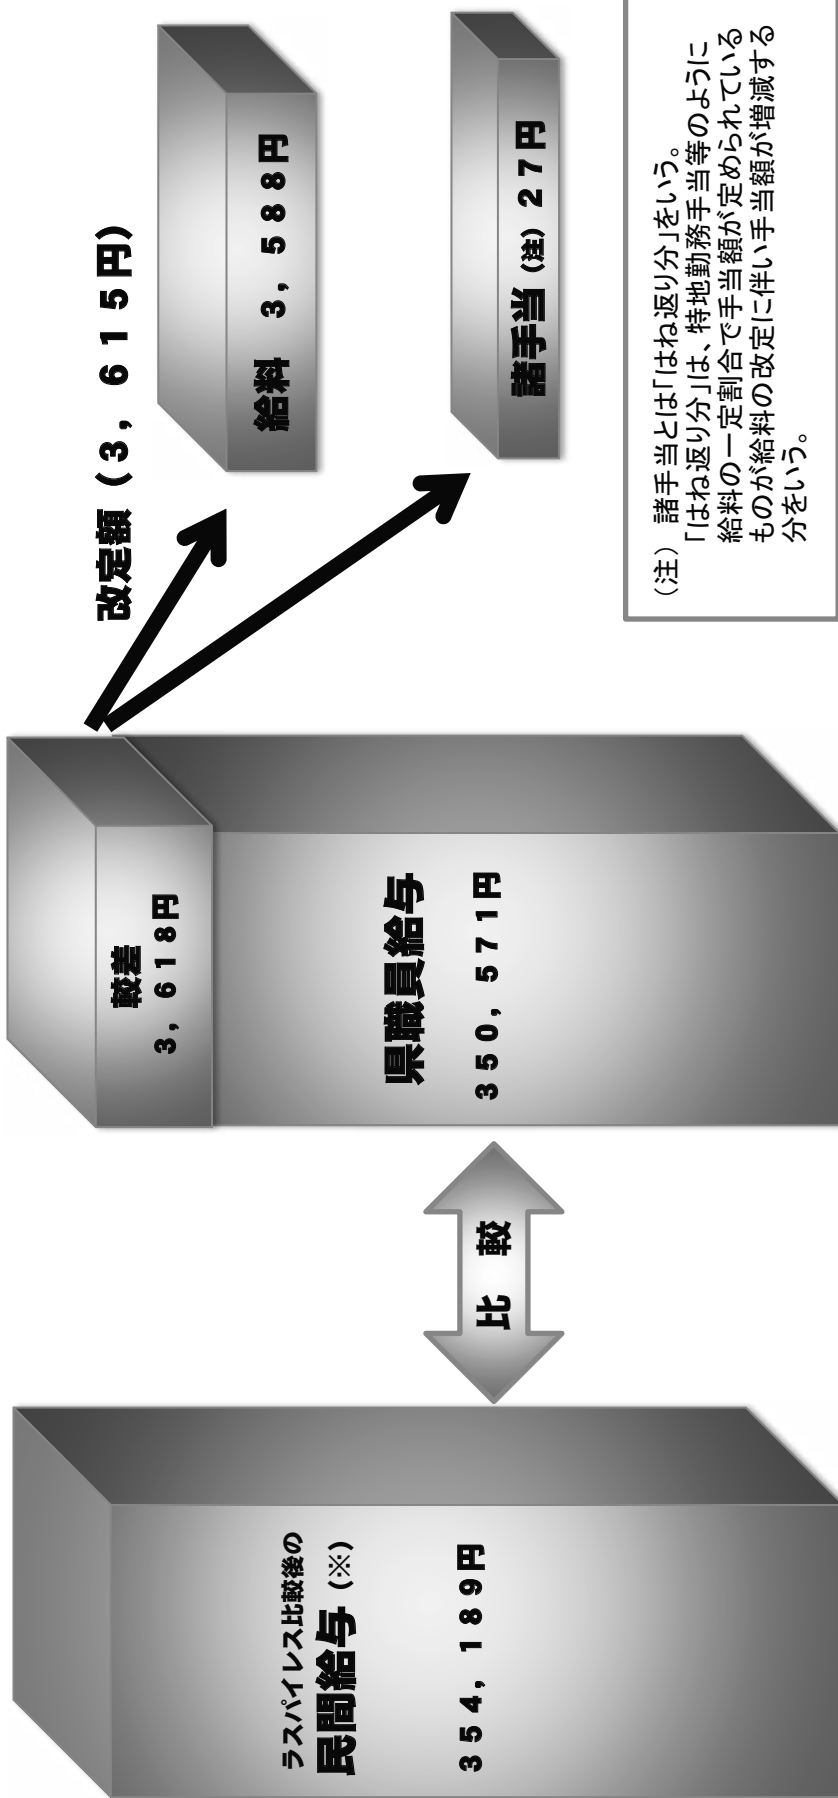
ラスパイレス比較後の
民間給与（※）
３５４，１８９円

比　較

較差
３，６１８円

県職員給与
３５０，５７１円

改定額（３，６１５円）

給料　３，５８８円

諸手当（注）２７円

（注）諸手当とは「はね返り分」をいう。
「はね返り分」は、特地勤務手当等のように給料の一定割合で手当額が定められているものが給料の改定に伴い手当額が増減する分をいう。